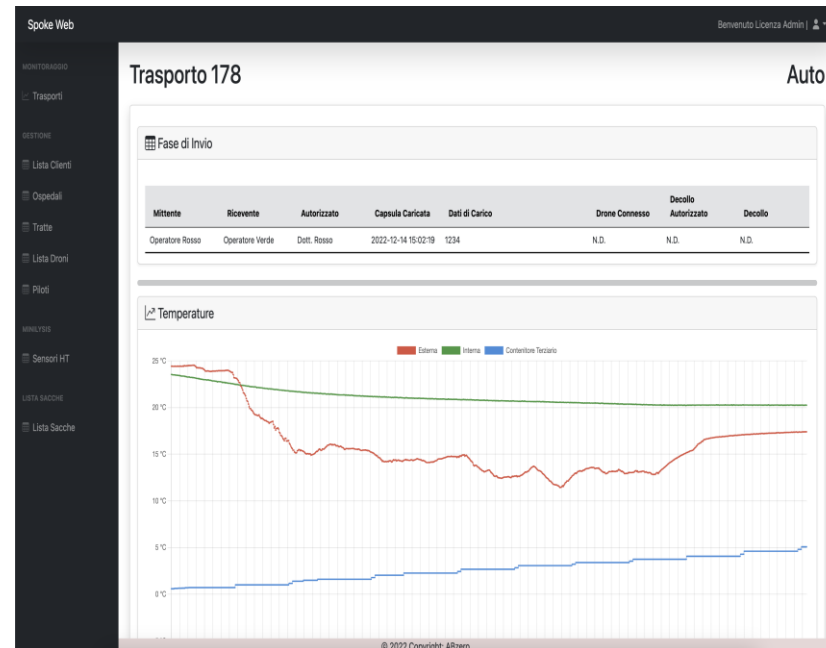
Spoke Web

Benvenuto Licenza Admin |

MONITORAGGIO

Trasporti

GESTIONE

Lista Clienti

Ospedali

Tratte

Lista Droni

Piloti

MINILYSIS

Sensori HT

LISTA SACCHE

Lista Sacche

Trasporto 178

Auto

Fase di Invio

| Mittente | Ricevente | Autorizzato | Capsula Caricata | Dati di Carico | Drone Connesso | Decollo Autorizzato | Decollo |
|---|---|---|---|---|---|---|---|
| Operatore Rosso | Operatore Verde | Dott. Rosso | 2022-12-14 15:02:19 | 1234 | N.D. | N.D. | N.D. |

Temperature

Esterna Interna Contenitore Terziario

25 °C

20 °C

15 °C

10 °C

5 °C

0 °C

© 2022 Copyright: ABzero